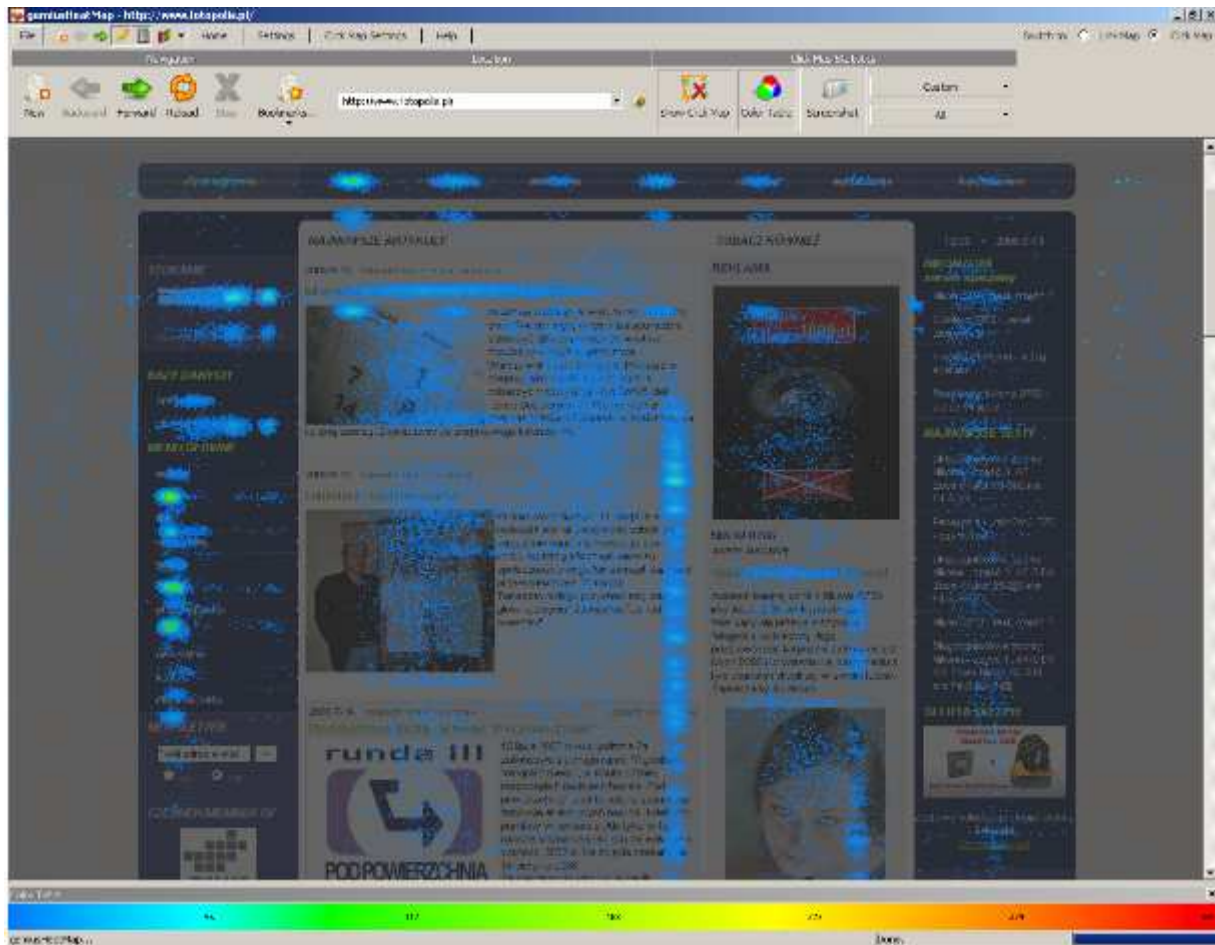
gemiusHeatMap - http://www.lotopolis.pl/

File | Home | Settings | Click Map Settings | Help

Switch to: Link Map Click Map

Navigation | Location | Click Map Statistics

New | Backward | Forward | Reload | Stop | Bookmarks...

http://www.lotopolis.pl

Show Click Map | Color Table | Screenshot

Custom

All

NAJNOWSZE ARTYKUŁY

ZOBACZ KONIECZNIE

REKLAMA

NAJNOWSZE TESTY

runda III

POD POWIERZCHNIA

Color Table

Done